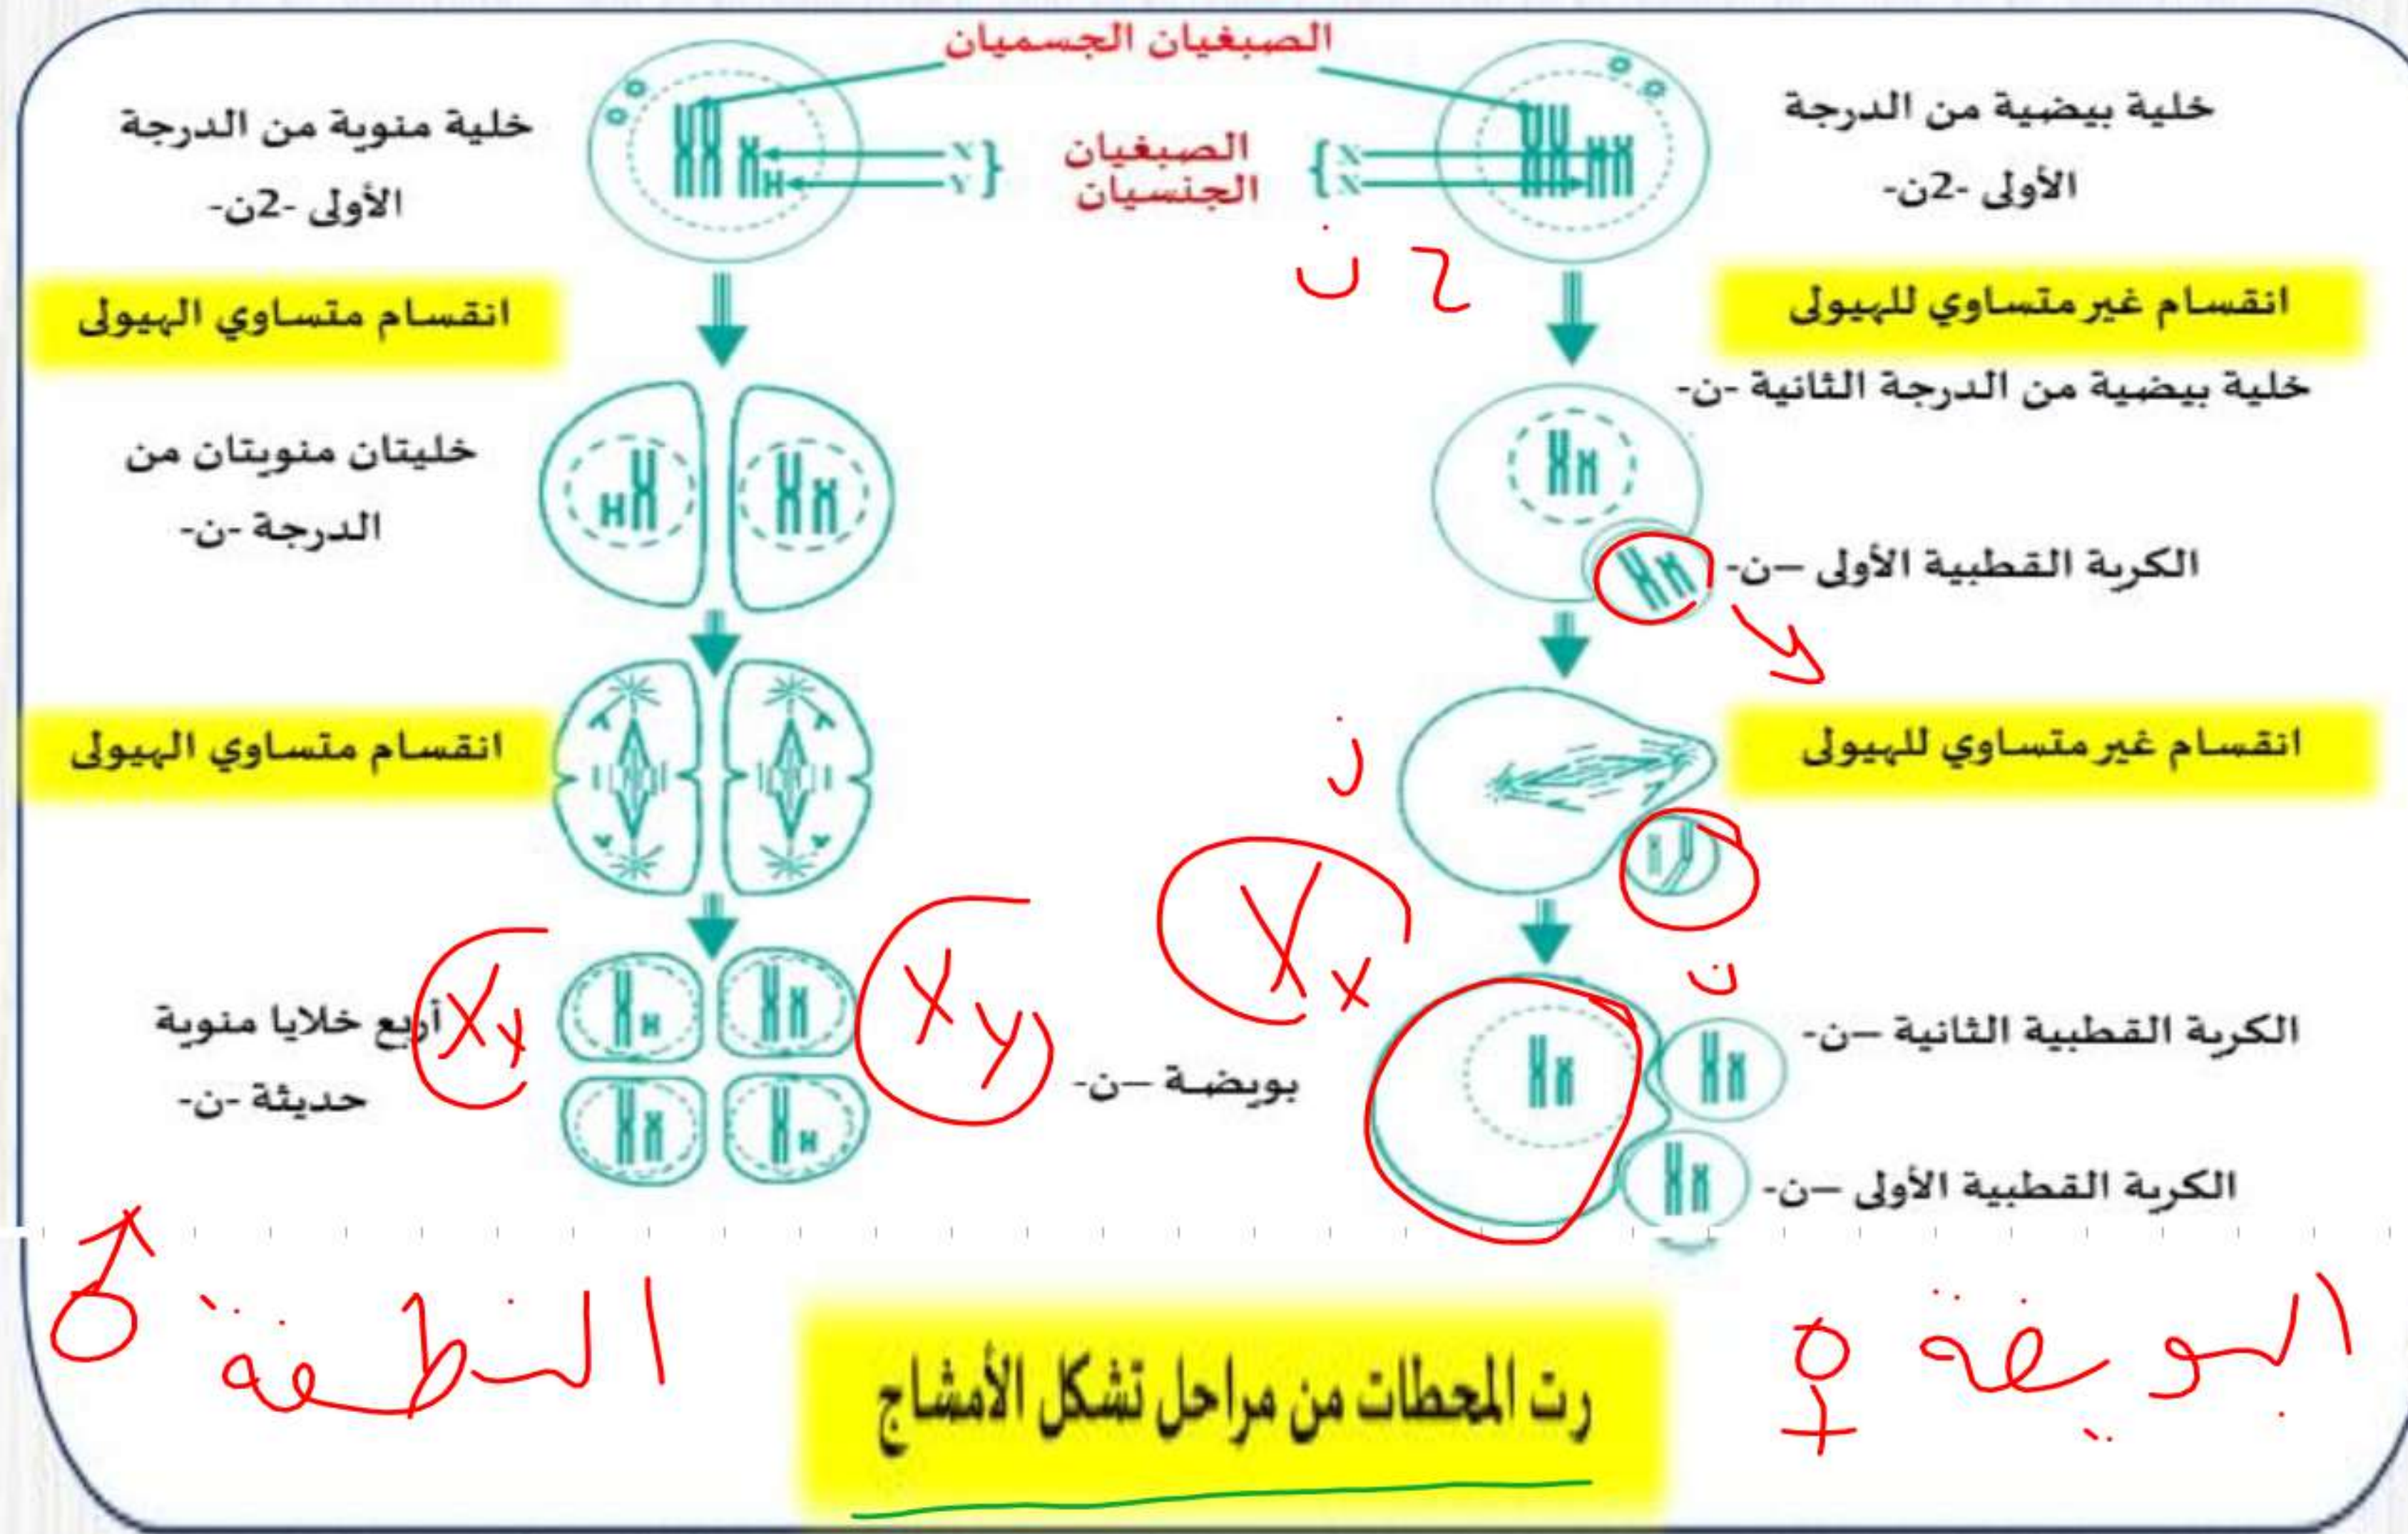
الصبغيان الجسميان

خلية بيضية من الدرجة الأولى -2ن-

الصبغيان الجنسيان

خلية منوية من الدرجة الأولى -2ن-

X
X

X
Y

2 ن

انقسام غير متساوي للهيولى

انقسام متساوي الهيولى

خلية بيضية من الدرجة الثانية -ن-

خليتان منويتان من الدرجة -ن-

الكرية القطبية الأولى –ن-

انقسام غير متساوي للهيولى

انقسام متساوي الهيولى

ن

ن

Yx

Xy

Xy

الكرية القطبية الثانية –ن-

أربع خلايا منوية حديثة -ن-

بويضة –ن-

الكرية القطبية الأولى –ن-

♂ النطفة

رت المحطات من مراحل تشكل الأمشاج

البويضة ♀